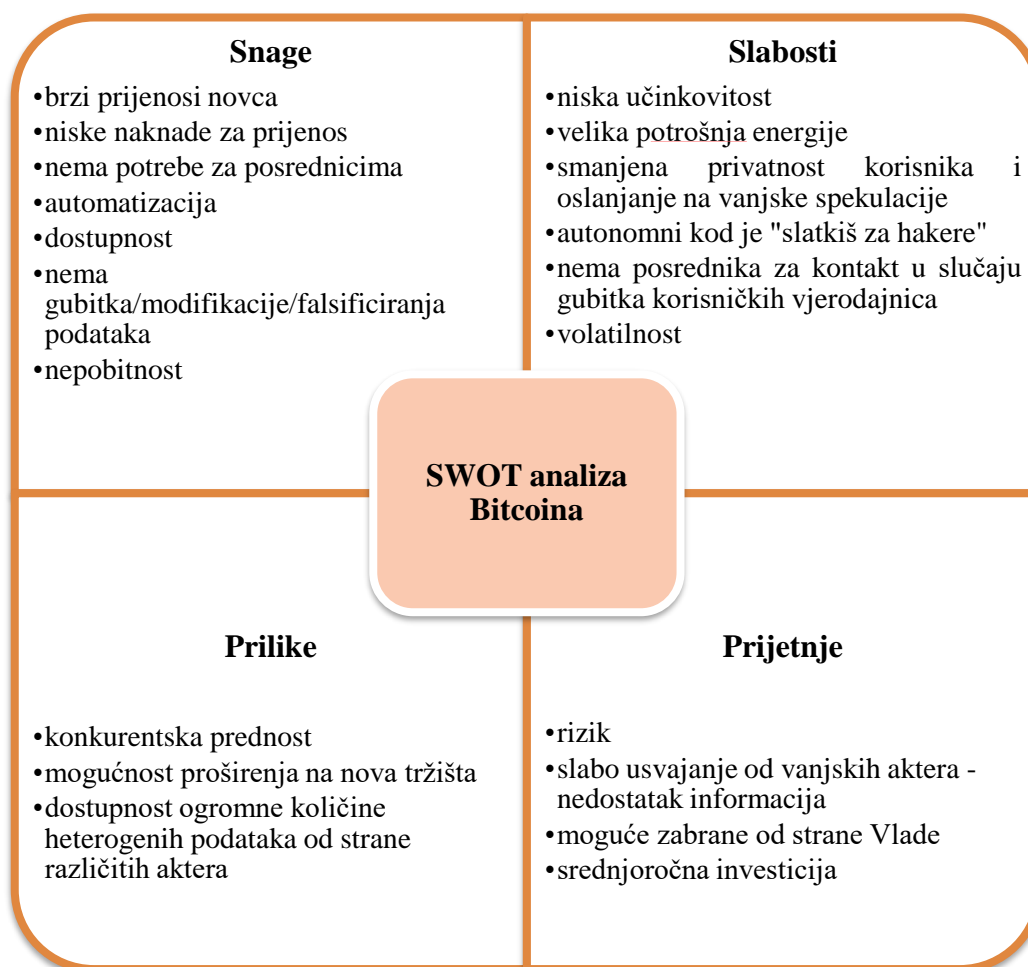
Snage

•brzi prijenosi novca
•niske naknade za prijenos
•nema potrebe za posrednicima
•automatizacija
•dostupnost
•nema gubitka/modifikacije/falsificiranja podataka
•nepobitnost

Slabosti

•niska učinkovitost
•velika potrošnja energije
•smanjena privatnost korisnika i oslanjanje na vanjske spekulacije
•autonomni kod je "slatkiš za hakere"
•nema posrednika za kontakt u slučaju gubitka korisničkih vjerodajnica
•volatilnost

SWOT analiza Bitcoina

Prilike

•konkurentska prednost
•mogućnost proširenja na nova tržišta
•dostupnost ogromne količine heterogenih podataka od strane različitih aktera

Prijetnje

•rizik
•slabo usvajanje od vanjskih aktera - nedostatak informacija
•moguće zabrane od strane Vlade
•srednjoročna investicija